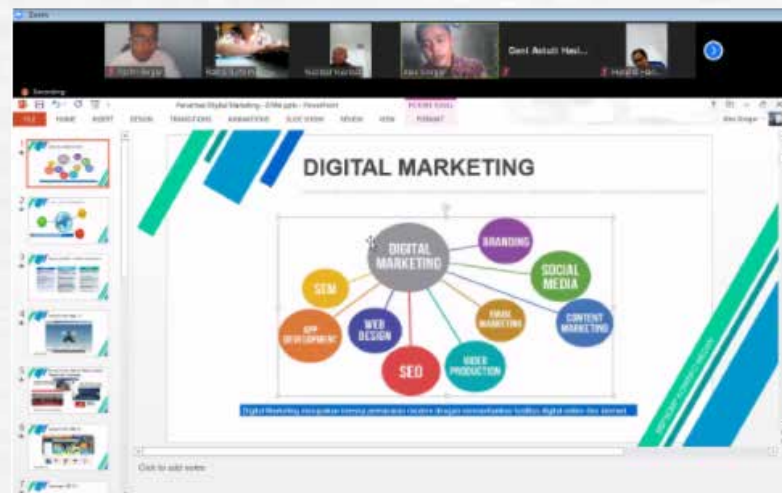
Zoom

Deni Astuti Hasi...

Recording

Pelatihan Digital Marketing - PowerPoint

FILE HOME INSERT DESIGN TRANSITIONS ANIMATIONS SLIDE SHOW REVIEW VIEW FORMAT

DIGITAL MARKETING

DIGITAL MARKETING

BRANDING

SOCIAL MEDIA

CONTENT MARKETING

EMAIL MARKETING

VIDEO PRODUCTION

SEO

WEB DESIGN

APP DEVELOPMENT

SEM

Digital Marketing merupakan konsep pemasaran modern dengan memanfaatkan fasilitas digital online dan internet

Click to add notes